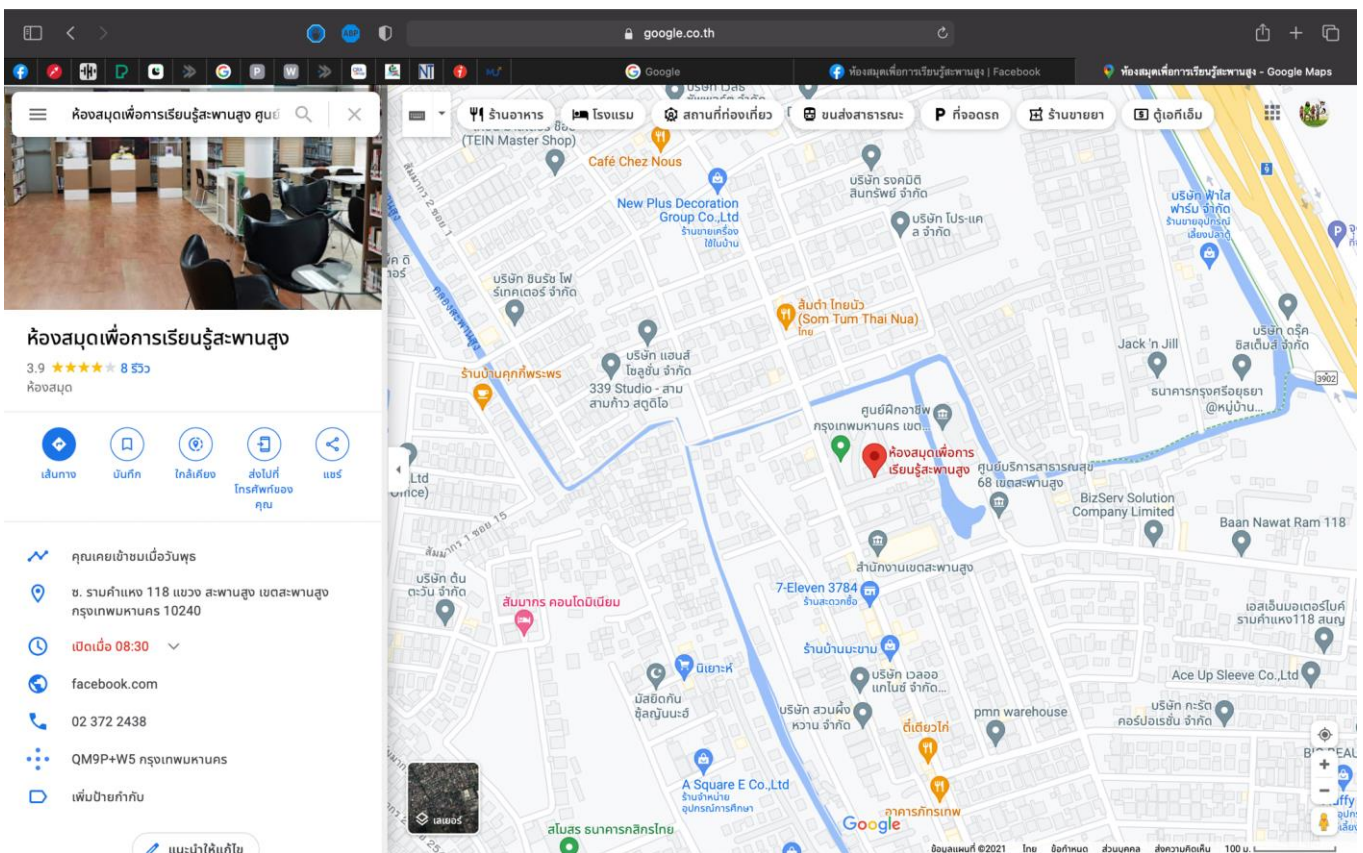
google.co.th

Google
ห้องสมุดเพื่อการเรียนรู้สะพานสูง | Facebook
ห้องสมุดเพื่อการเรียนรู้สะพานสูง - Google Maps

ห้องสมุดเพื่อการเรียนรู้สะพานสูง ศูนย์

ร้านอาหาร
โรงแรม
สถานที่ท่องเที่ยว
ขนส่งสาธารณะ
ที่จอดรถ
ร้านขายยา
ตู้เอทีเอ็ม

ห้องสมุดเพื่อการเรียนรู้สะพานสูง

3.9 ★★★★★ 8 รีวิว
ห้องสมุด

เส้นทาง
บันทึก
ใกล้เคียง
ส่งไปที่โทรศัพท์ของคุณ
แชร์

คุณเคยเข้าชมเมื่อวันพุธ
ซ. รามคำแหง 118 แขวง สะพานสูง เขตสะพานสูง กรุงเทพมหานคร 10240
เปิดเมื่อ 08:30
facebook.com
02 372 2438
QM9P+W5 กรุงเทพมหานคร
เพิ่มป้ายกำกับ
แนะนำให้แก้ไข

(TEIN Master Shop)
Café Chez Nous
New Plus Decoration Group Co.,Ltd
ร้านขายเครื่องใช้ในบ้าน
บริษัท รงคมิต สินทรัพย์ จำกัด
บริษัท โปร-แค ล จำกัด
บริษัท ฟ้าใส ฟาร์ม จำกัด
บริษัท ซินรัช โฟ ร์เทคเตอร์ จำกัด
ส้มตำ ไทยนัว (Som Tum Thai Nua)
ไทย
บริษัท แฮนส์ โซลูชั่น จำกัด
339 Studio - สาม สามก้าว สตูดิโอ
ร้านบ้านคุณกัลพระพร
Jack 'n Jill
บริษัท ดรุ๊ค ซิสเต็มส์ จำกัด
ธนาคารกรุงศรีอยุธยา @หมู่บ้าน...
3902
ศูนย์ฝึกอาชีพ กรุงเทพมหานคร เขต...
ห้องสมุดเพื่อการ เรียนรู้สะพานสูง
ศูนย์บริการสาธารณสุข 68 เขตสะพานสูง
BizServ Solution Company Limited
Baan Nawat Ram 118
สำนักงานเขตสะพานสูง
บริษัท ต้น ตะวัน จำกัด
สัมมากร คอนโดมิเนียม
7-Eleven 3784
ร้านสะดวกซื้อ
เอสเอ็นมอเตอร์ไบค์ รามคำแหง118 สนญ
ร้านบ้านมะขาม
นิเยาะห์
บริษัท เวลออ แกไนซ์ จำกัด...
Ace Up Sleeve Co.,Ltd
มัสยิดกัน ซุ้ลกูนนะอี
บริษัท สวนผึ้ง หวาน จำกัด
ตี๋เตี๋ยวไก่
pmn warehouse
บริษัท กะรัต คอร์ปอเรชั่น จำกัด
A Square E Co.,Ltd
ร้านจำหน่ายอุปกรณ์การศึกษา
อาคารภัทรเทพ
สโมสร ธนาคารกสิกรไทย
เลเยอร์
Google
ข้อมูลแผนที่ ©2021 ไทย ข้อกำหนด ส่วนบุคคล ส่งความคิดเห็น 100 ม.